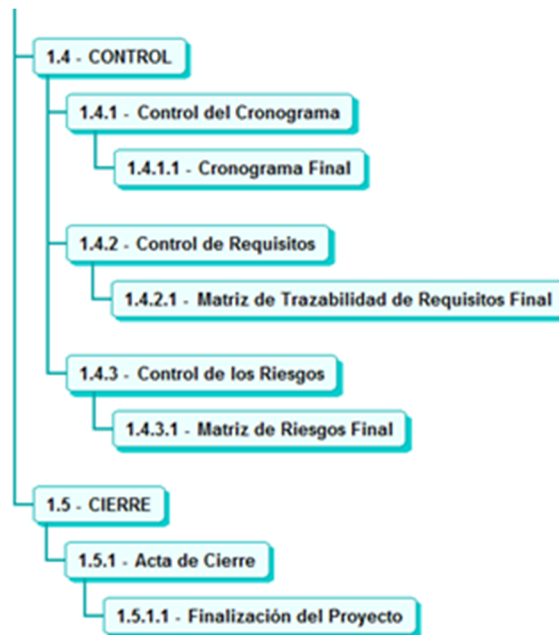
1.4 - CONTROL

1.4.1 - Control del Cronograma

1.4.1.1 - Cronograma Final

1.4.2 - Control de Requisitos

1.4.2.1 - Matriz de Trazabilidad de Requisitos Final

1.4.3 - Control de los Riesgos

1.4.3.1 - Matriz de Riesgos Final

1.5 - CIERRE

1.5.1 - Acta de Cierre

1.5.1.1 - Finalización del Proyecto